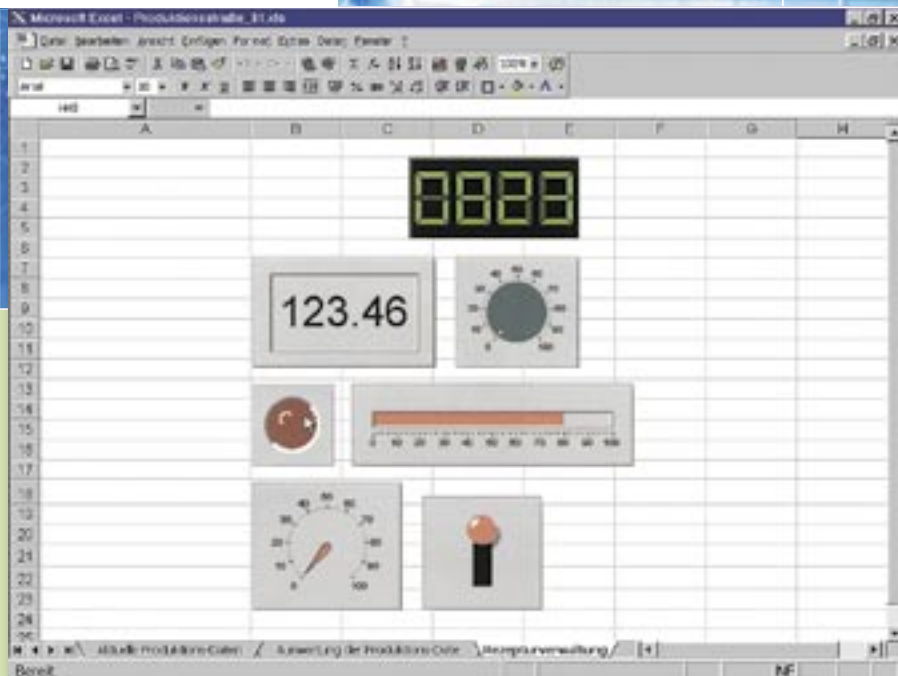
Microsoft Excel - Produktionsstraße_01.xls

Datei Bearbeiten Ansicht Einfügen Format Extras Daten Fenster ?

100%

Arial

A B C D E F G H

1 2 3 4 5 6 7 8 9 10 11 12 13 14 15 16 17 18 19 20 21 22 23 24 25

8888

123.46

0 10 20 30 40 50 60 70 80 90 100

0 10 20 30 40 50 60 70 80 90 100

Aktuelle Produktions-Daten / Auswertung der Produktions-Daten / Rezepturverwaltung /

Bereit

NF